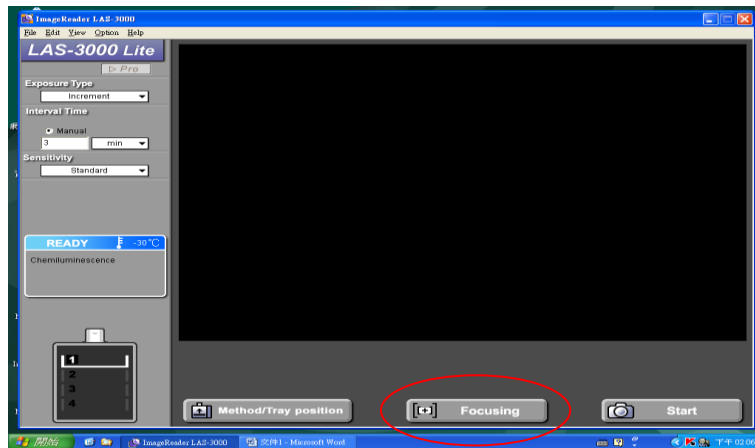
ImageReader LAS-3000
File Edit View Option Help
LAS-3000 Lite
▷ Pro
Exposure Type
Increment
Interval Time
Manual
3
min
Sensitivity
Standard
READY
-30°C
Chemiluminescence
1
2
3
4
Method/Tray position
Focusing
Start
開始
ImageReader LAS-3000
文件1 - Microsoft Word
下午 02:0